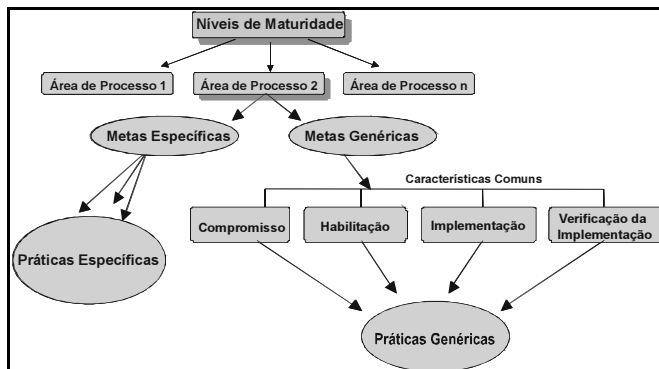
Níveis de Maturidade

Área de Processo 1

Área de Processo 2

Área de Processo n

Metas Específicas

Metas Genéricas

Características Comuns

Compromisso

Habilitação

Implementação

Verificação da Implementação

Práticas Específicas

Práticas Genéricas